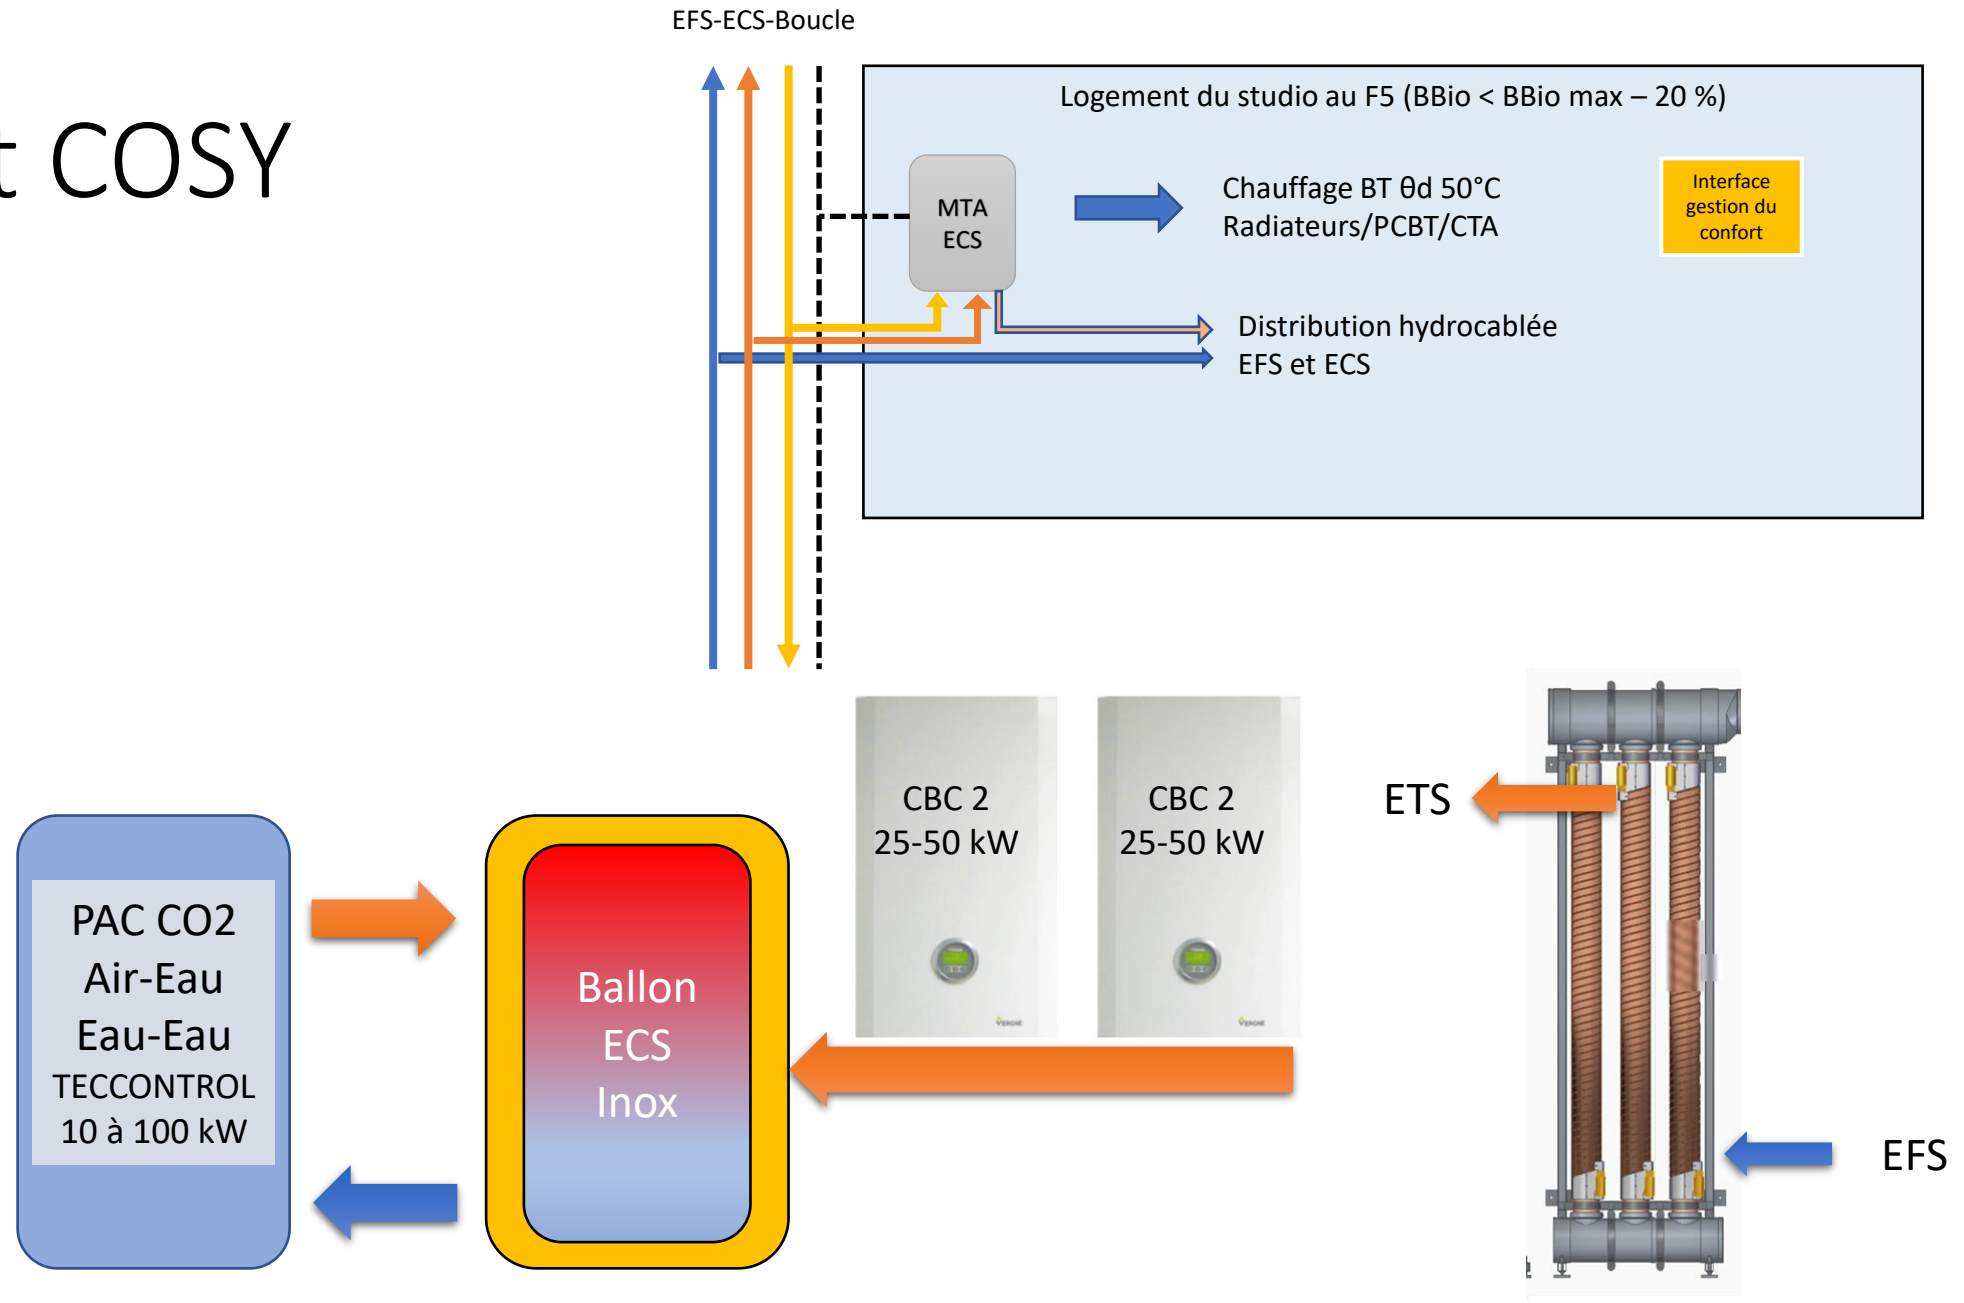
t COSY

EFS-ECS-Boucle

Logement du studio au F5 (BBio < BBio max – 20 %)

MTA
ECS

Chauffage BT θd 50°C
Radiateurs/PCBT/CTA

Interface gestion du confort

Distribution hydrocablée
EFS et ECS

CBC 2
25-50 kW

CBC 2
25-50 kW

ETS

PAC CO2
Air-Eau
Eau-Eau
TECCONTROL
10 à 100 kW

Ballon
ECS
Inox

EFS